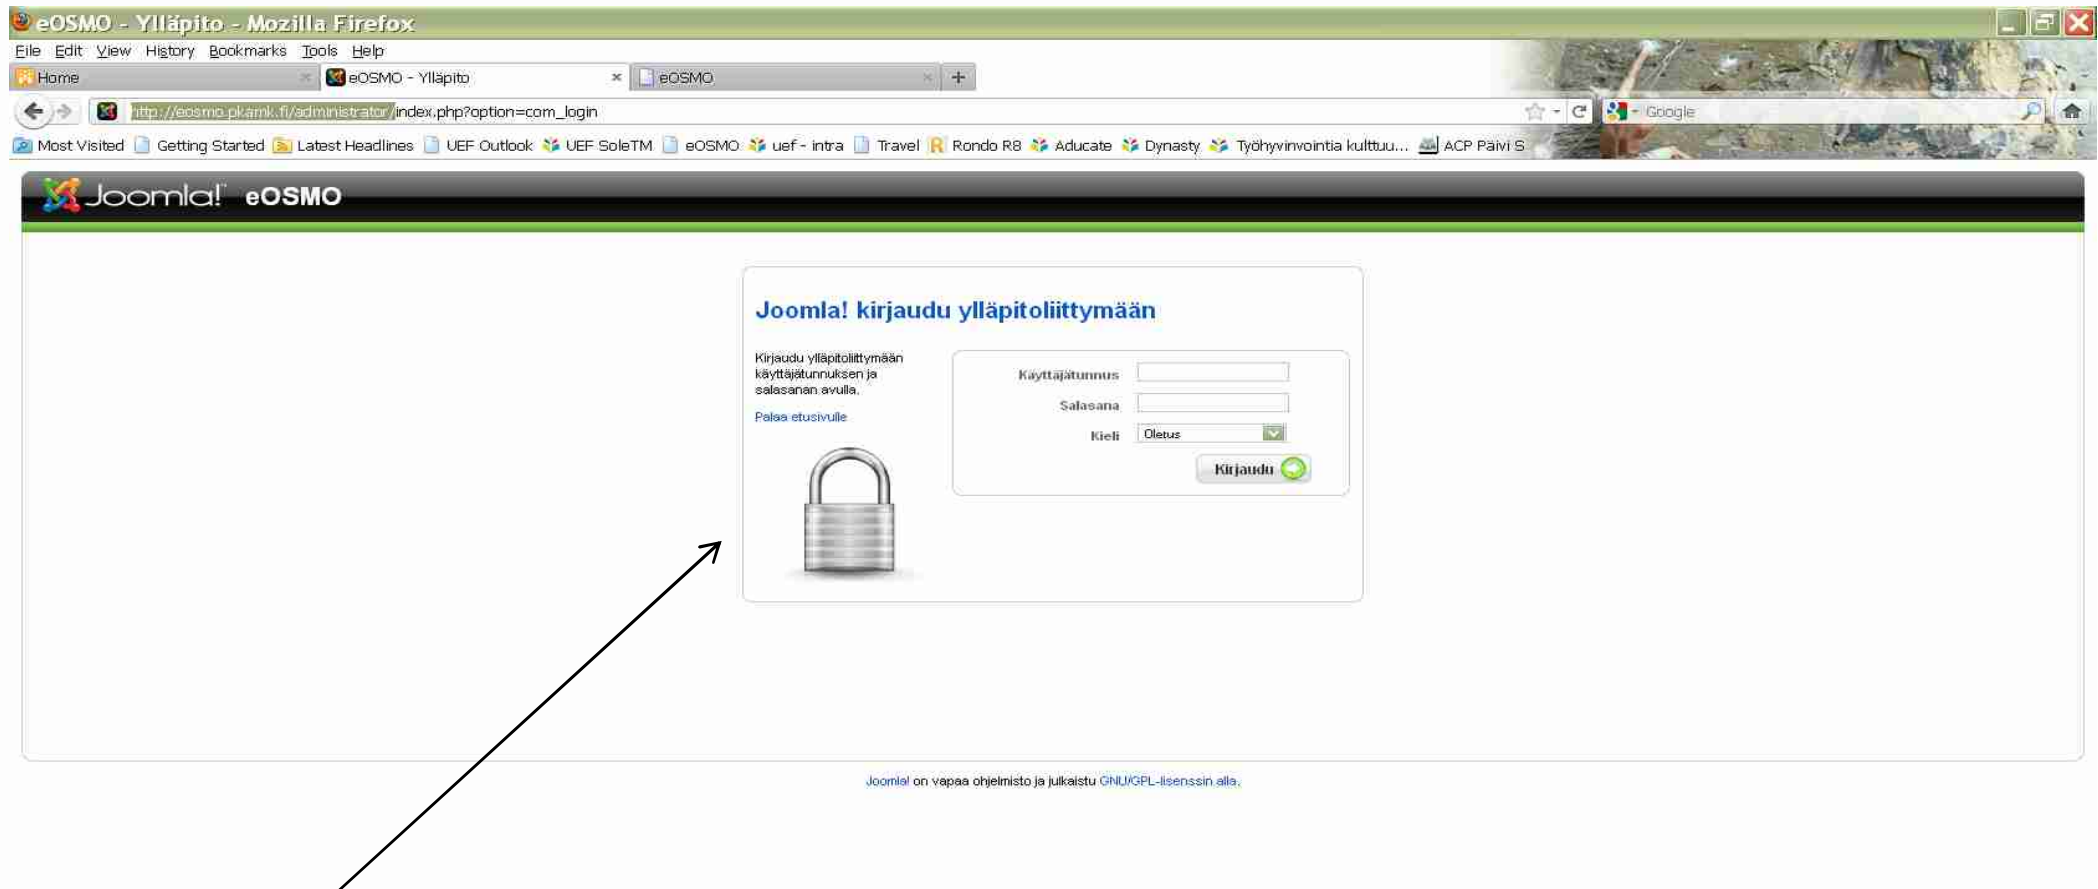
eOSMO - Ylläpito - Mozilla Firefox

File Edit View History Bookmarks Tools Help

Home | eOSMO - Ylläpito | eOSMO | +

http://eosmo.pkamk.fi/administrator/index.php?option=com_login

Google

Most Visited | Getting Started | Latest Headlines | UEF Outlook | UEF SoleTM | eOSMO | uef - intra | Travel | Rondo R8 | Aducate | Dynasty | Työhyvinvointia kulttuu... | ACP Päivi S

Joomla! eOSMO

Joomla! kirjaudu ylläpitoliittymään

Kirjaudu ylläpitoliittymään käyttäjätunnuksen ja salasanan avulla.

Palaa etusivulle

Käyttäjätunnus

Salasana

Kieli Oletus

Kirjaudu

Joomla! on vapaa ohjelmisto ja julkaistu GNU/GPL-lisenssin alla.